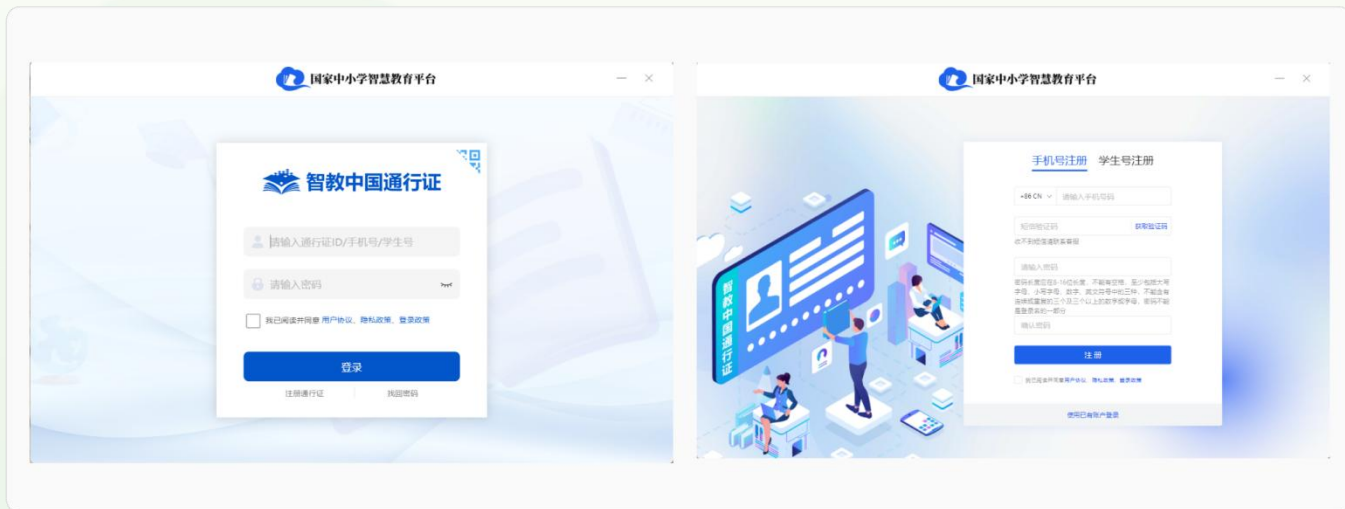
国家中小学智慧教育平台

智教中国通行证

请输入通行证ID/手机号/学生号

请输入密码

我已阅读并同意 用户协议、隐私政策、登录政策

登录

注册通行证 | 找回密码

国家中小学智慧教育平台

智教中国通行证

手机号注册 学生号注册

+86 CN 请输入手机号码

短信验证码 获取验证码

收不到短信请联系客服

请输入密码

密码长度应在8-16位长度，不能有空格，至少包括大写字母、小写字母、数字、英文符号中的三种，不能含有连续或重复的三个及三个以上的数字或字母，密码不能是登录名的一部分

确认密码

注册

我已阅读并同意 用户协议、隐私政策、登录政策

使用已有账户登录